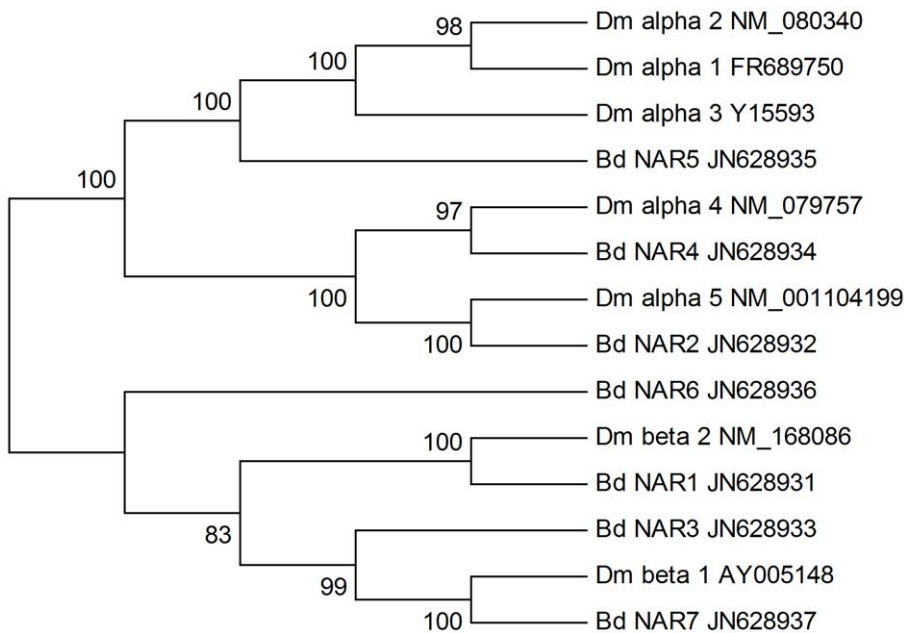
98
Dm alpha 2 NM_080340
100
Dm alpha 1 FR689750
100
Dm alpha 3 Y15593
Bd NAR5 JN628935
100
97
Dm alpha 4 NM_079757
Bd NAR4 JN628934
100
Dm alpha 5 NM_001104199
100
Bd NAR2 JN628932
Bd NAR6 JN628936
100
Dm beta 2 NM_168086
Bd NAR1 JN628931
83
Bd NAR3 JN628933
99
Dm beta 1 AY005148
100
Bd NAR7 JN628937